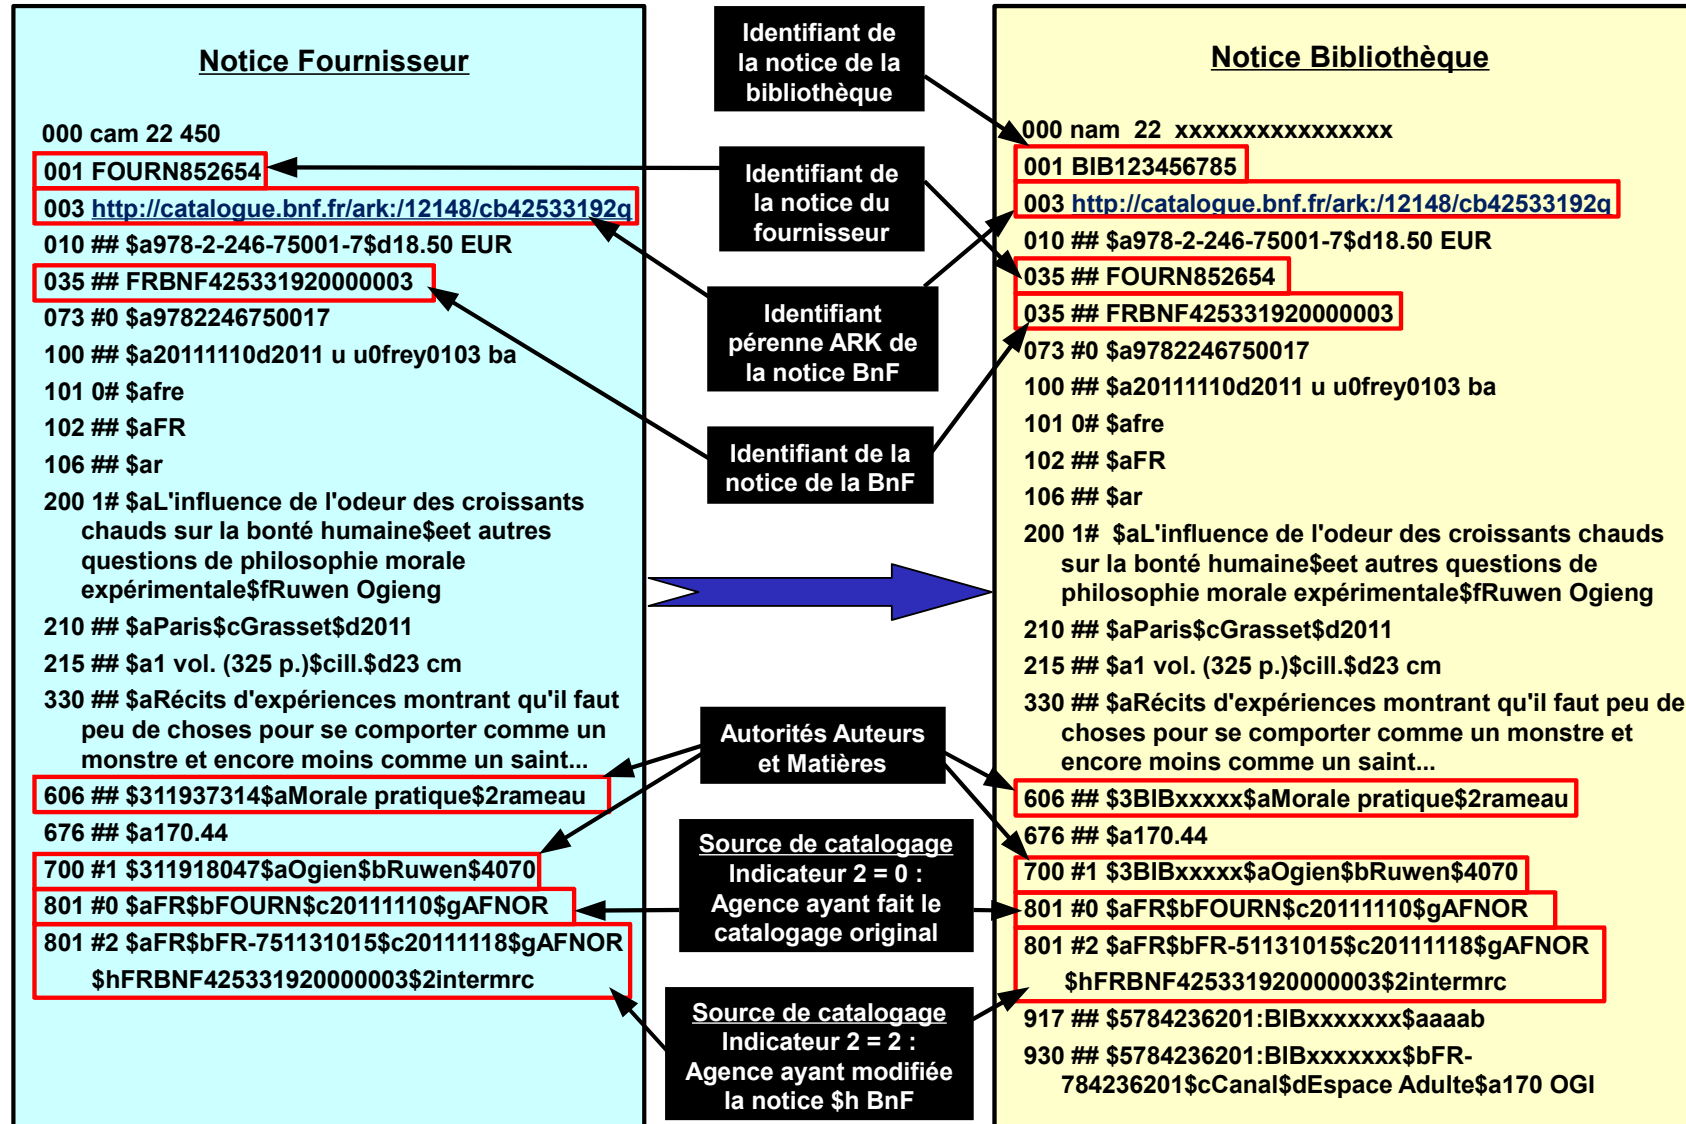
Notice Fournisseur

000 cam 22 450
001 FOURN852654
003 http://catalogue.bnf.fr/ark:/12148/cb42533192q
010 ## $a978-2-246-75001-7$d18.50 EUR
035 ## FRBNF425331920000003
073 #0 $a9782246750017
100 ## $a20111110d2011 u u0frey0103 ba
101 0# $afre
102 ## $aFR
106 ## $ar
200 1# $aL'influence de l'odeur des croissants chauds sur la bonté humaine$eet autres questions de philosophie morale expérimentale$fRuwen Ogieng
210 ## $aParis$cGrasset$d2011
215 ## $a1 vol. (325 p.)$cill.$d23 cm
330 ## $aRécits d'expériences montrant qu'il faut peu de choses pour se comporter comme un monstre et encore moins comme un saint...
606 ## $311937314$aMorale pratique$2rameau
676 ## $a170.44
700 #1 $311918047$aOgien$bRuwen$4070
801 #0 $aFR$bFOURN$c20111110$gAFNOR
801 #2 $aFR$bFR-751131015$c20111118$gAFNOR $hFRBNF425331920000003$2intermrc

Identifiant de la notice de la bibliothèque

Identifiant de la notice du fournisseur

Identifiant pérenne ARK de la notice BnF

Identifiant de la notice de la BnF

Autorités Auteurs et Matières

Source de catalogage
Indicateur 2 = 0 :
Agence ayant fait le catalogage original

Source de catalogage
Indicateur 2 = 2 :
Agence ayant modifiée la notice $h BnF

Notice Bibliothèque

000 nam 22 xxxxxxxxxxxxxxx
001 BIB123456785
003 http://catalogue.bnf.fr/ark:/12148/cb42533192q
010 ## $a978-2-246-75001-7$d18.50 EUR
035 ## FOURN852654
035 ## FRBNF425331920000003
073 #0 $a9782246750017
100 ## $a20111110d2011 u u0frey0103 ba
101 0# $afre
102 ## $aFR
106 ## $ar
200 1# $aL'influence de l'odeur des croissants chauds sur la bonté humaine$eet autres questions de philosophie morale expérimentale$fRuwen Ogieng
210 ## $aParis$cGrasset$d2011
215 ## $a1 vol. (325 p.)$cill.$d23 cm
330 ## $aRécits d'expériences montrant qu'il faut peu de choses pour se comporter comme un monstre et encore moins comme un saint...
606 ## $3BIBxxxxx$aMorale pratique$2rameau
676 ## $a170.44
700 #1 $3BIBxxxxx$aOgien$bRuwen$4070
801 #0 $aFR$bFOURN$c20111110$gAFNOR
801 #2 $aFR$bFR-51131015$c20111118$gAFNOR $hFRBNF425331920000003$2intermrc
917 ## $5784236201:BIBxxxxxxx$aaaab
930 ## $5784236201:BIBxxxxxxx$bFR-784236201$cCanal$dEspace Adulte$a170 OGI